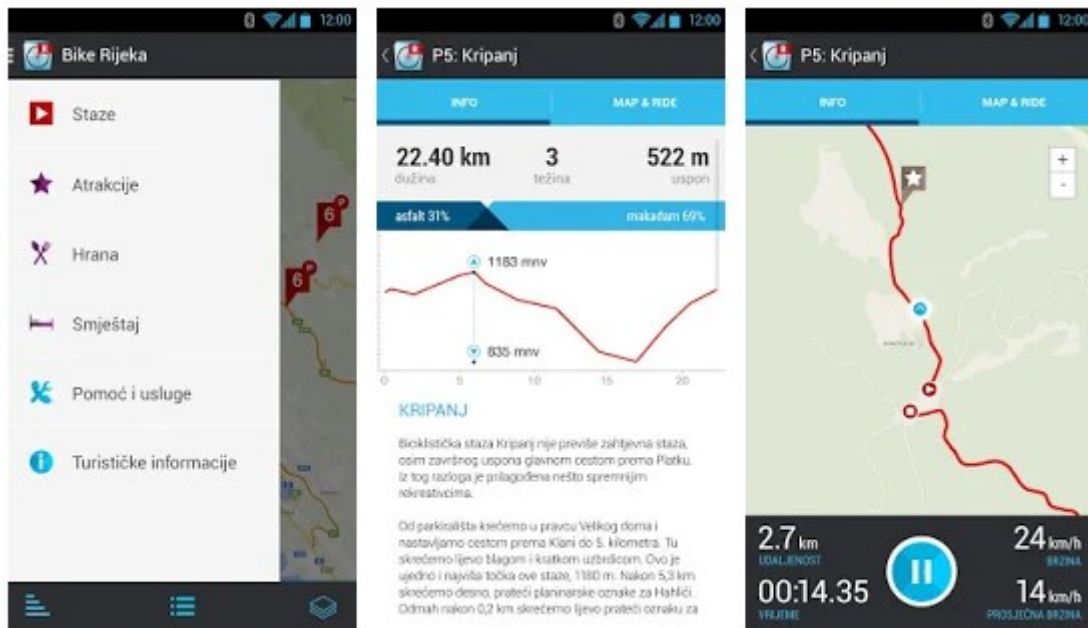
12:00

Bike Rijeka

Staze

Atrakcije

Hrana

Smještaj

Pomoć i usluge

Turističke informacije

6

6

12:00

P5: Kripanj

INFO

MAP & RIDE

22.40 km
dužina

3
težina

522 m
uspon

asfalt 31%

makadam 69%

1183 mnv

835 mnv

0
5
10
15
20

KRIPANJ

Biciklistička staza Kripanj nije previše zahtjevna staza, osim završnog uspona glavnom cestom prema Platku. Iz tog razloga je prilagođena nešto spremnijim rekreativcima.

Od parkirališta krećemo u pravcu Velikog doma i nastavljamo cestom prema Klani do 5. kilometra. Tu skrećemo lijevo blagom i kratkom uzbrdicom. Ovo je ujedno i najviša točka ove staze, 1180 m. Nakon 5,3 km skrećemo desno, prateći planinarske oznake za Hahlići. Odmah nakon 0,2 km skrećemo lijevo prateći oznaku za

12:00

P5: Kripanj

INFO

MAP & RIDE

+
-

2.7 km
UDALJENOST

00:14.35
VRIJEME

24 km/h
BRZINA

14 km/h
PROSJEČNA BRZINA